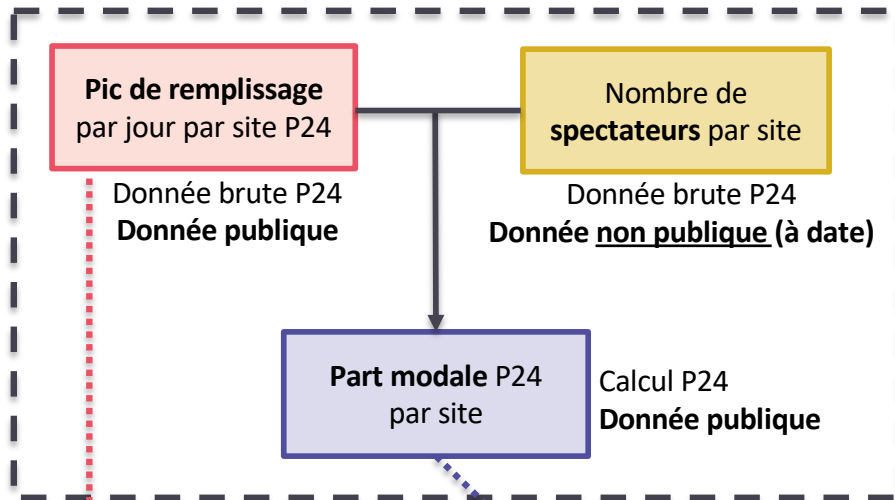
**Pic de remplissage** par jour par site P24

Donnée brute P24
**Donnée publique**

Nombre de **spectateurs** par site

Donnée brute P24
**Donnée non publique (à date)**

**Part modale** P24 par site

Calcul P24
**Donnée publique**